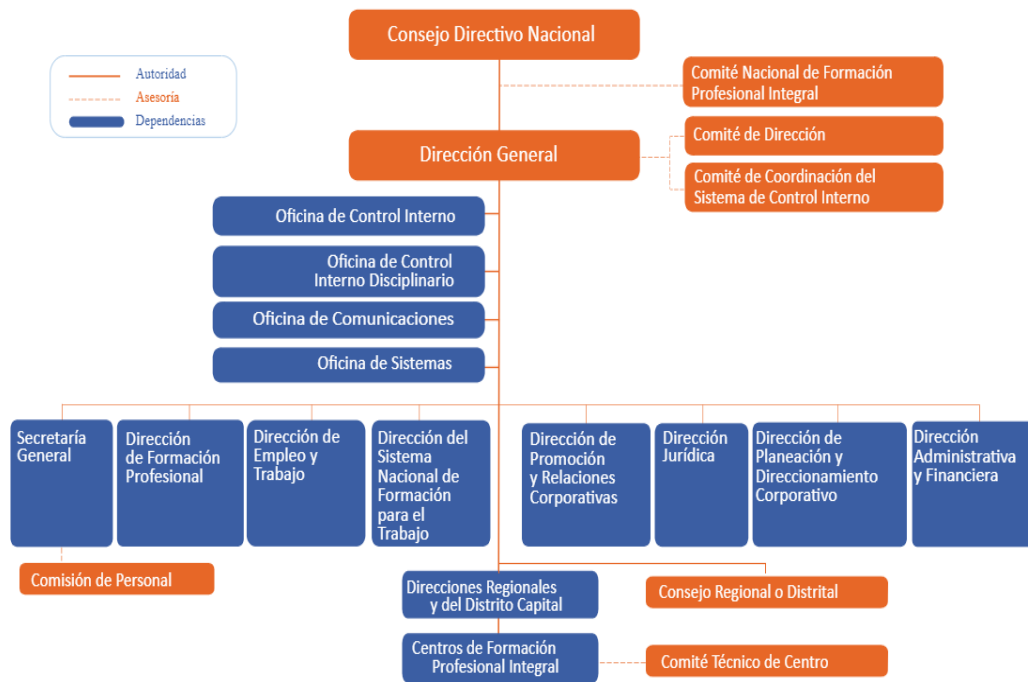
Consejo Directivo Nacional

Autoridad
Asesoría
Dependencias

Comité Nacional de Formación Profesional Integral

Dirección General

Comité de Dirección

Comité de Coordinación del Sistema de Control Interno

Oficina de Control Interno

Oficina de Control Interno Disciplinario

Oficina de Comunicaciones

Oficina de Sistemas

Secretaría General

Dirección de Formación Profesional

Dirección de Empleo y Trabajo

Dirección del Sistema Nacional de Formación para el Trabajo

Dirección de Promoción y Relaciones Corporativas

Dirección Jurídica

Dirección de Planeación y Direccionamiento Corporativo

Dirección Administrativa y Financiera

Comisión de Personal

Direcciones Regionales y del Distrito Capital

Consejo Regional o Distrital

Centros de Formación Profesional Integral

Comité Técnico de Centro